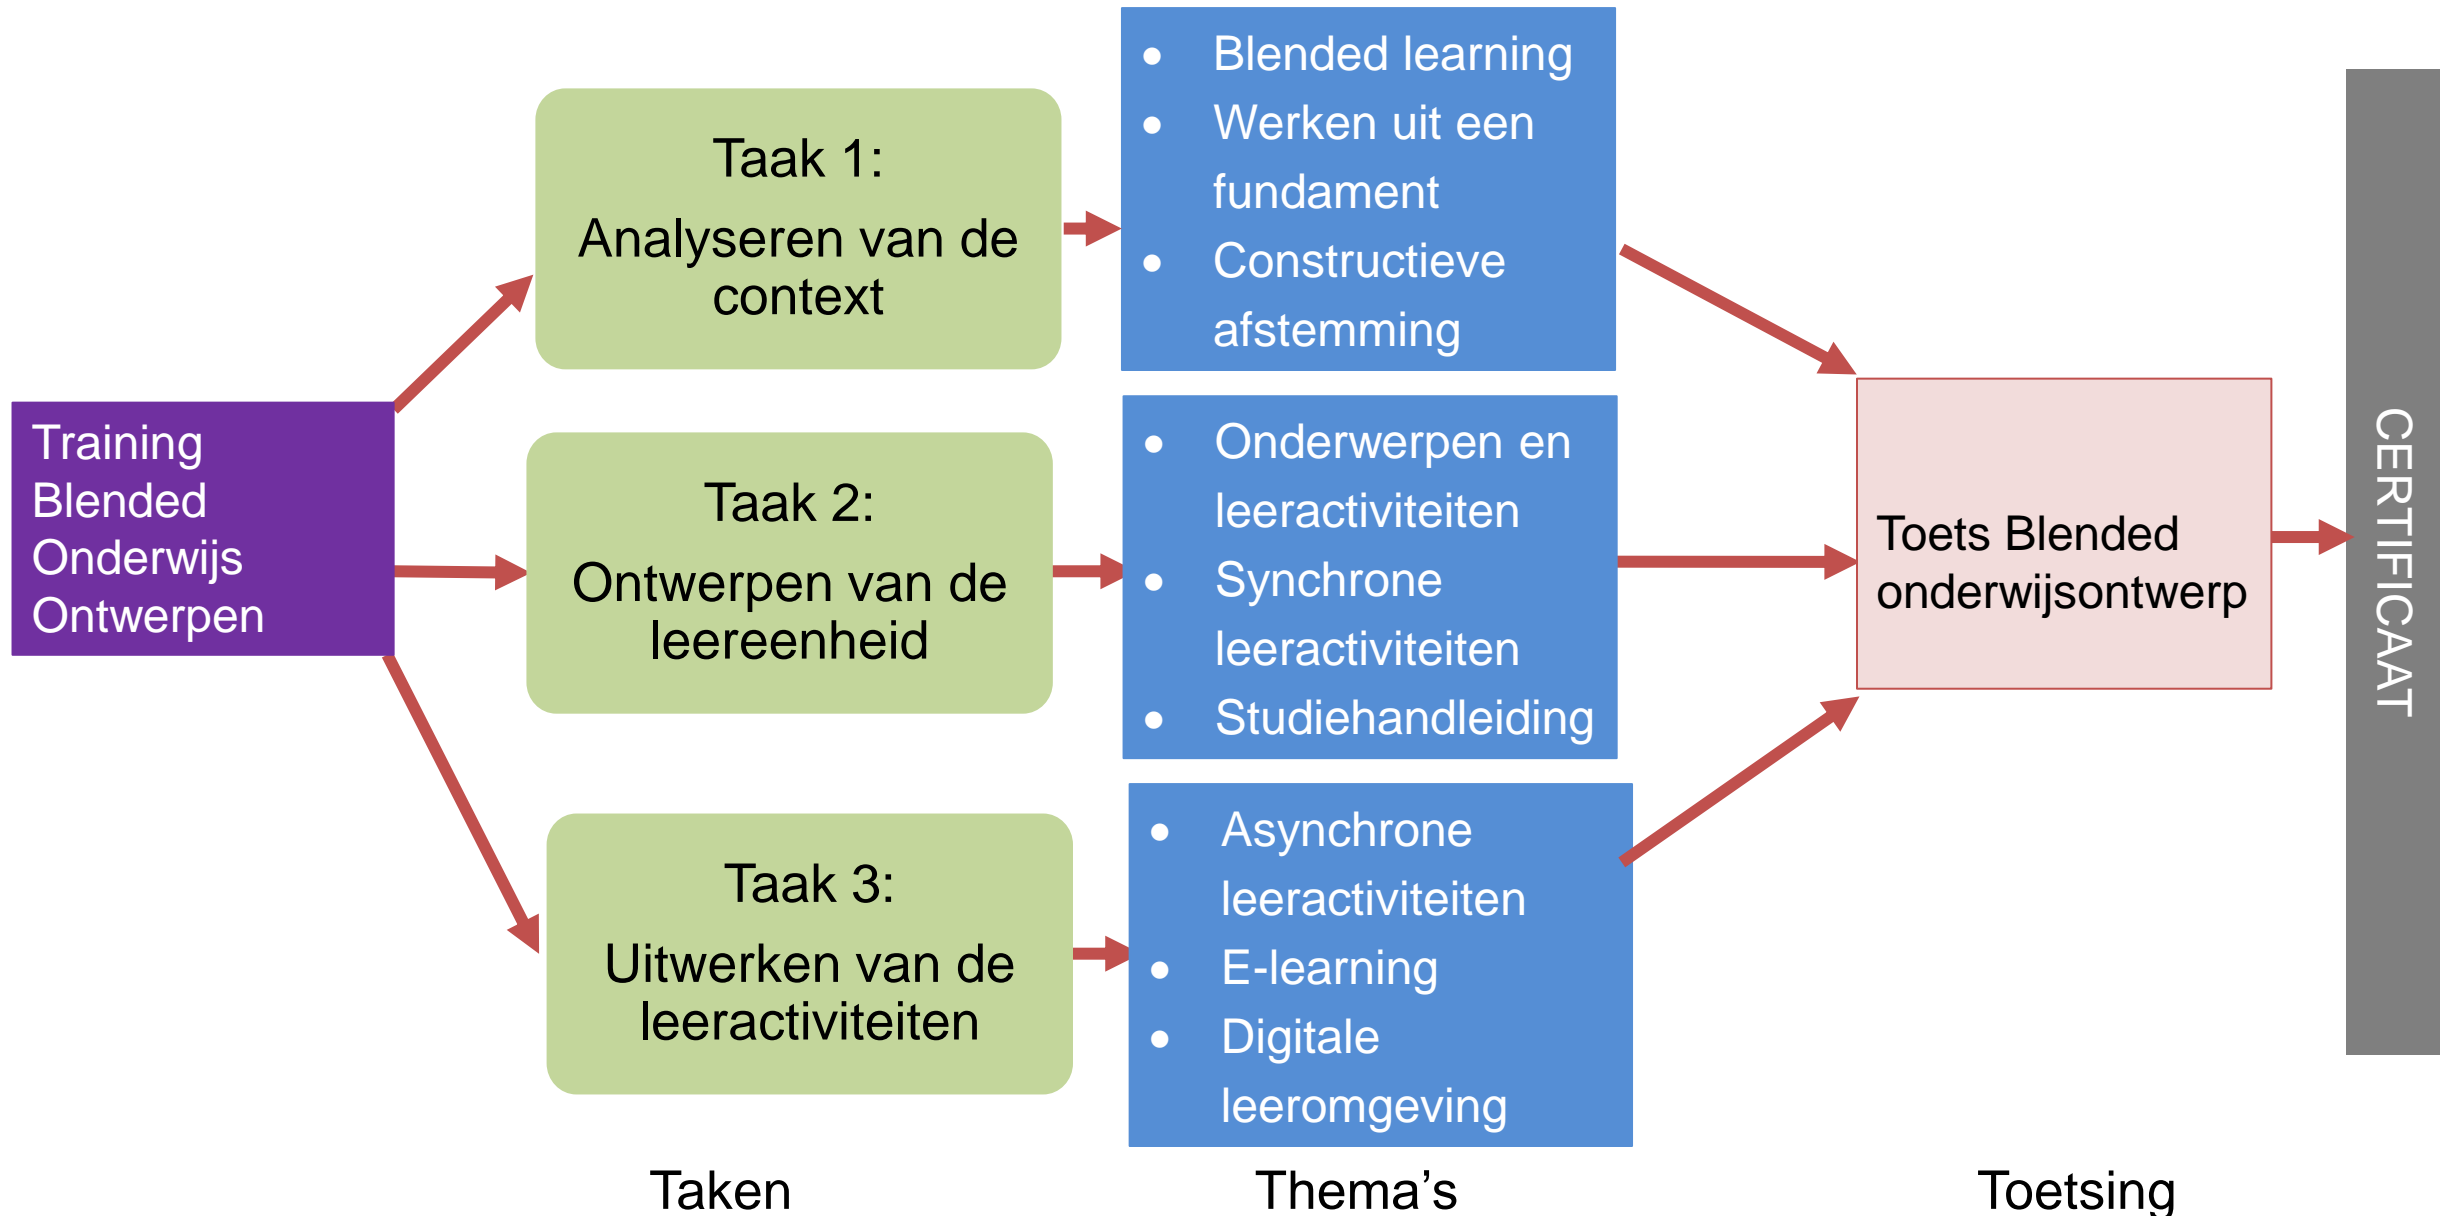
Training Blended Onderwijs Ontwerpen

Taak 1:
Analyseren van de context

Taak 2:
Ontwerpen van de leereenheid

Taak 3:
Uitwerken van de leeractiviteiten

- Blended learning
- Werken uit een fundament
- Constructieve afstemming

- Onderwerpen en leeractiviteiten
- Synchrone leeractiviteiten
- Studiehandleiding

- Asynchrone leeractiviteiten
- E-learning
- Digitale leeromgeving

Toets Blended onderwijsontwerp

CERTIFICAAT

Taken

Thema’s

Toetsing